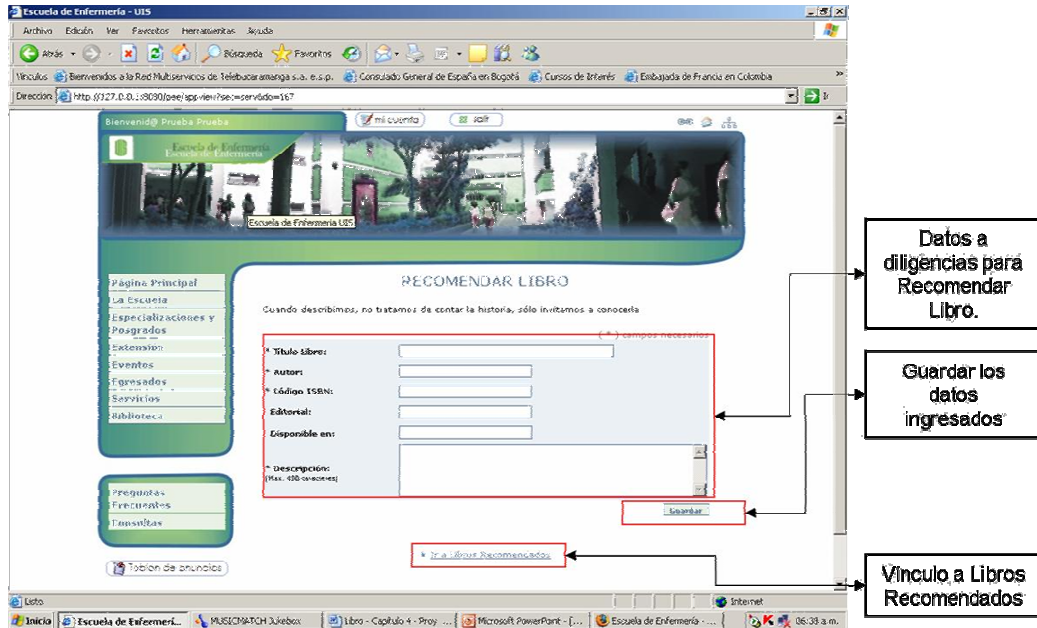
Escuela de Enfermería - UIS

Archivo Edición Ver Favoritos Herramientas Ayuda

Atrás Búsqueda Favoritos

Vínculos Bienvenidos a la Red Multiservicios de Telebucaramanga s.a. e.s.p. Consulado General de España en Bogotá Cursos de Interés Embajada de Francia en Colombia

Dirección http://127.0.0.1:8080/pee/app-view?se=servicio=167 Ir

Bienvenid@ Prueba Prueba

mi cuenta salir

Escuela de Enfermería
Escuela de Enfermería

Escuela de Enfermería UIS

Página Principal
La Escuela
Especializaciones y Posgrados
Extensión
Eventos
Egresados
Servicios
Biblioteca

Preguntas Frecuentes
Consultas

Tablón de anuncios

RECOMENDAR LIBRO

Cuando describimos, no tratamos de contar la historia, sólo invitamos a conocerla

(*) campos necesarios

* Título Libro:
* Autor:
* Código ISBN:
Editorial:
Disponible en:
* Descripción:
(Max. 498 caracteres)

Guardar

» Ir a Libros Recomendados

Datos a diligencias para Recomendar Libro.

Guardar los datos ingresados

Vínculo a Libros Recomendados

Listo

Internet

Inicio Escuela de Enfermerí... MUSICMATCH Jukebox Libro - Capitulo 4 - Proy ... Microsoft PowerPoint - [... Escuela de Enfermería - ... 06:38 a.m.